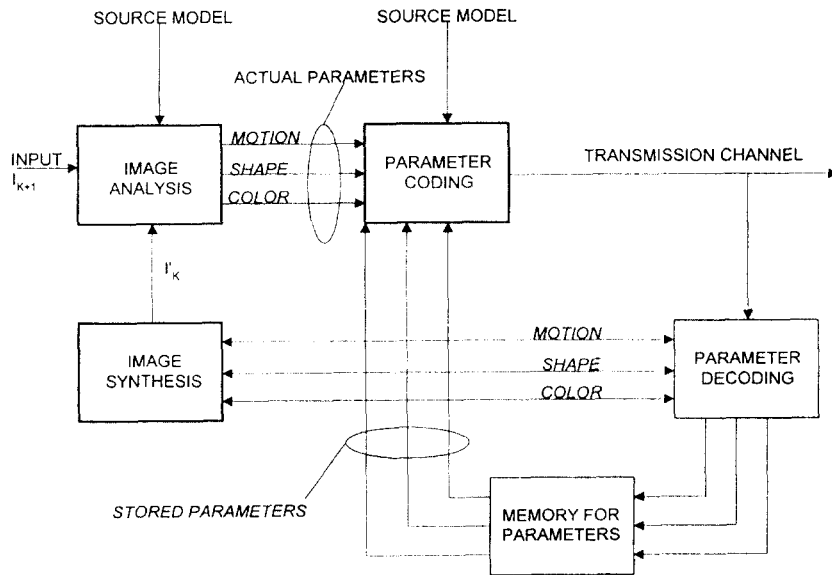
SOURCE MODEL

SOURCE MODEL

ACTUAL PARAMETERS

INPUT $I_{K+1}$

IMAGE ANALYSIS

MOTION

SHAPE

COLOR

PARAMETER CODING

TRANSMISSION CHANNEL

$I'_K$

IMAGE SYNTHESIS

MOTION

SHAPE

COLOR

PARAMETER DECODING

STORED PARAMETERS

MEMORY FOR PARAMETERS